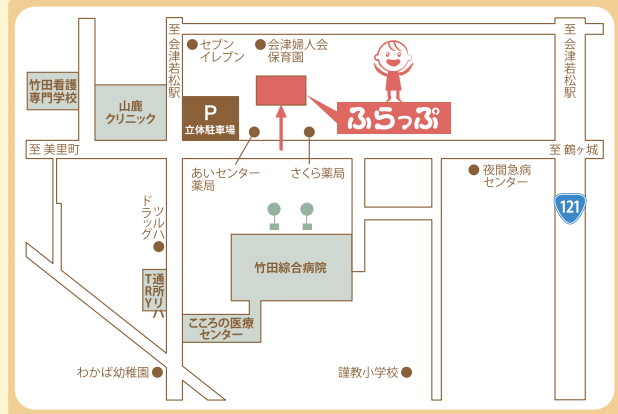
至会津若松駅

セブンイレブン

会津婦人会保育園

至会津若松駅

竹田看護専門学校

山鹿クリニック

P

立体駐車場

ふらっぷ

至 美里町

あいセンター薬局

さくら薬局

至 鶴ヶ城

夜間急病センター

121

ドラッグツルハ

竹田総合病院

TRY

通所リハ

こころの医療センター

わかば幼稚園

謹教小学校